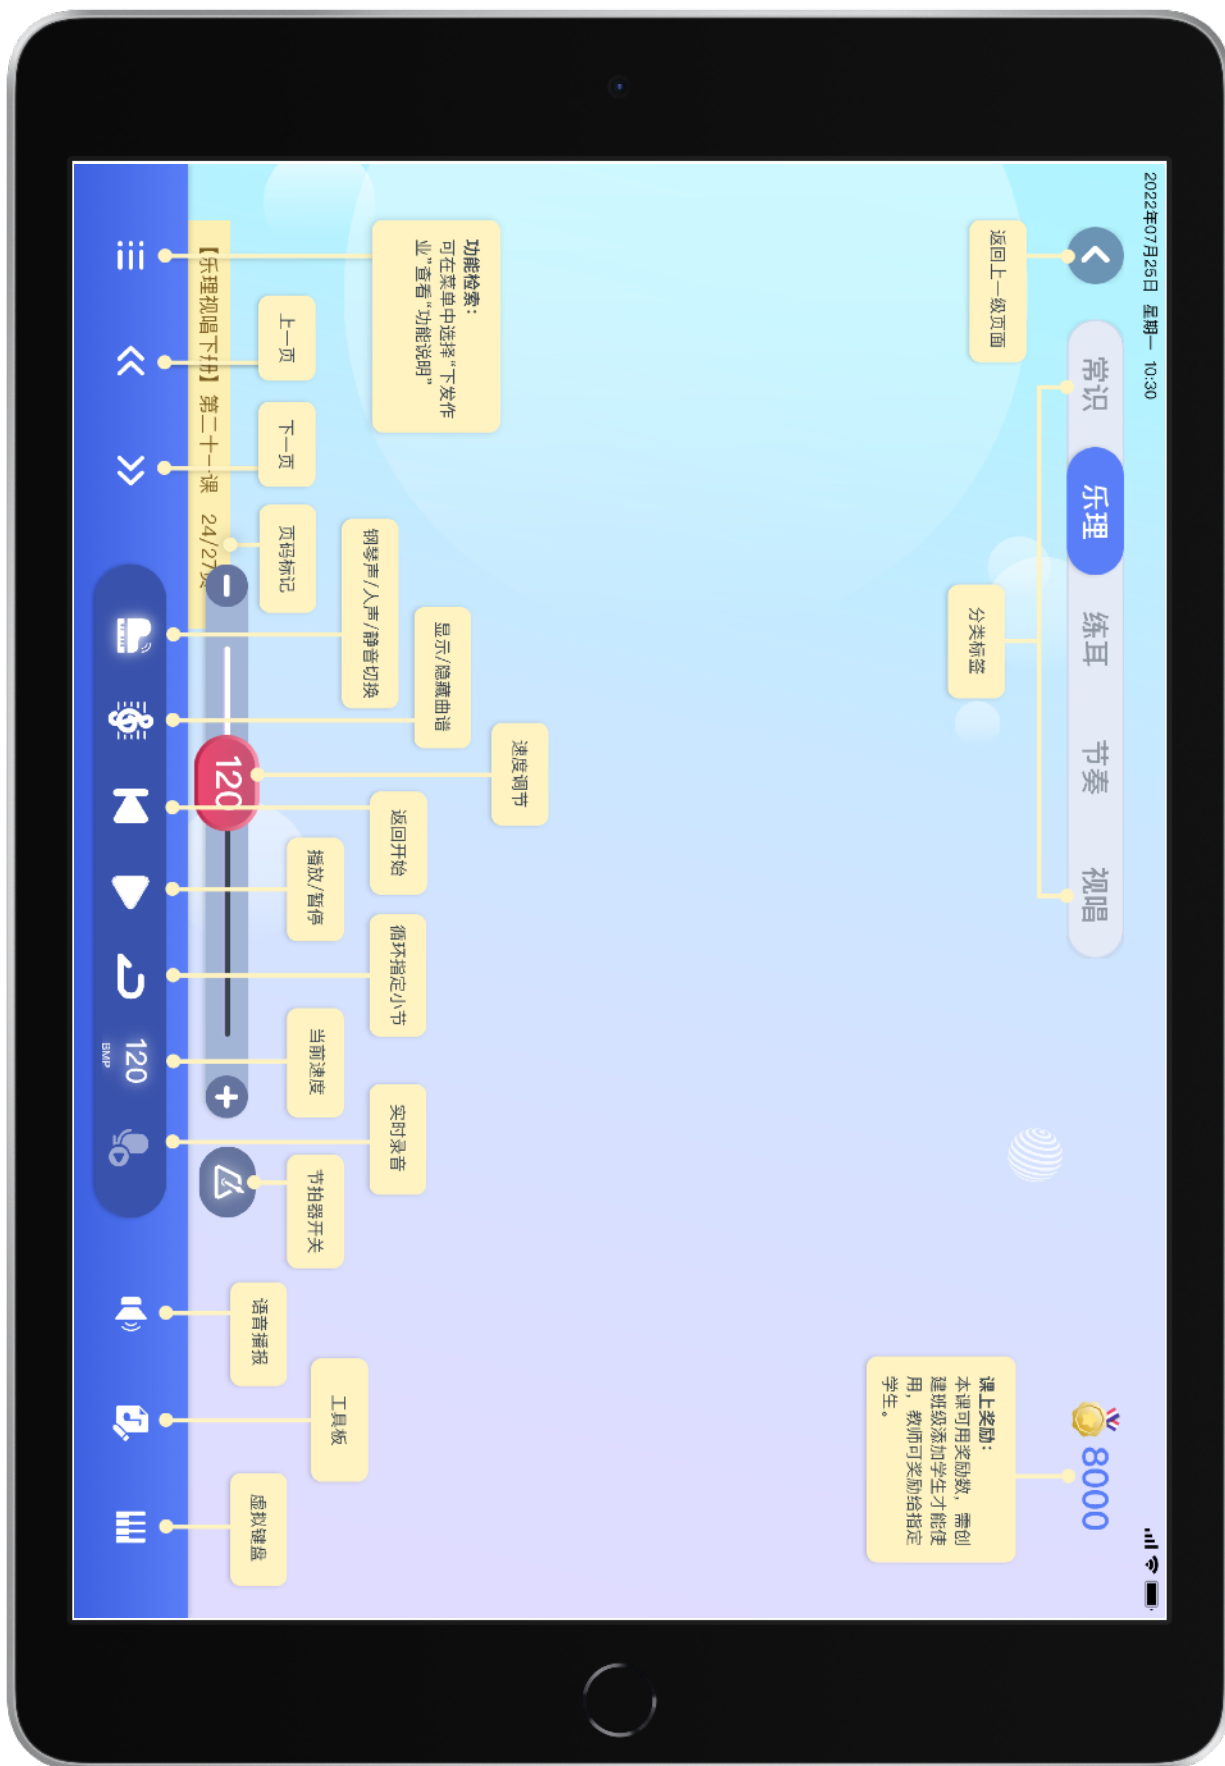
2022年07月25日 星期一 10:30

返回上一级页面

常识
乐理
练耳
节奏
视唱

分类标签

8000

课上奖励：
本课可用奖励数，需创建班级添加学生才能使用，教师可奖励给指定学生。

功能检索：
可在菜单中选择“下发作业”查看“功能说明”

【乐理视唱 下册】第二十一课 24/27页

上一页
下一页
页码标记
钢琴声/人声/静音切换
显示/隐藏曲谱
速度调节
返回开始
播放/暂停
循环指定小节
当前速度
实时录音
节拍器开关
语音播报
工具板
虚拟键盘

120

120
BMP